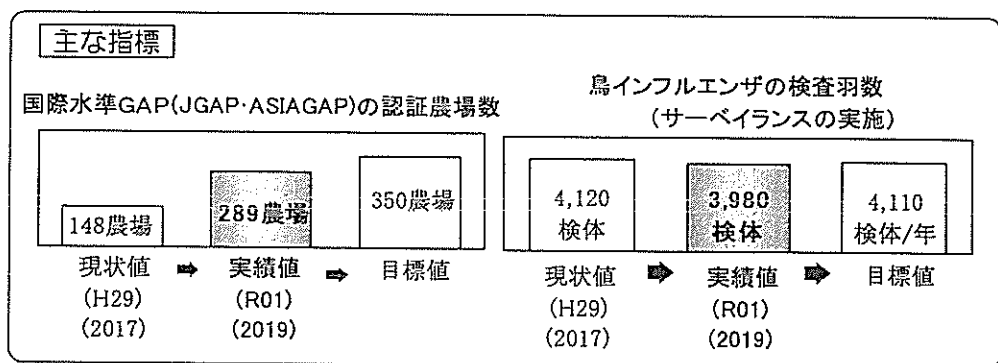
主な指標

国際水準GAP(JGAP·ASIAGAP)の認証農場数

148農場

289農場

350農場

現状値 (H29) (2017)

実績値 (R01) (2019)

目標値

鳥インフルエンザの検査羽数 (サーベイランスの実施)

4,120 検体

3,980 検体

4,110 検体/年

現状値 (H29) (2017)

実績値 (R01) (2019)

目標値